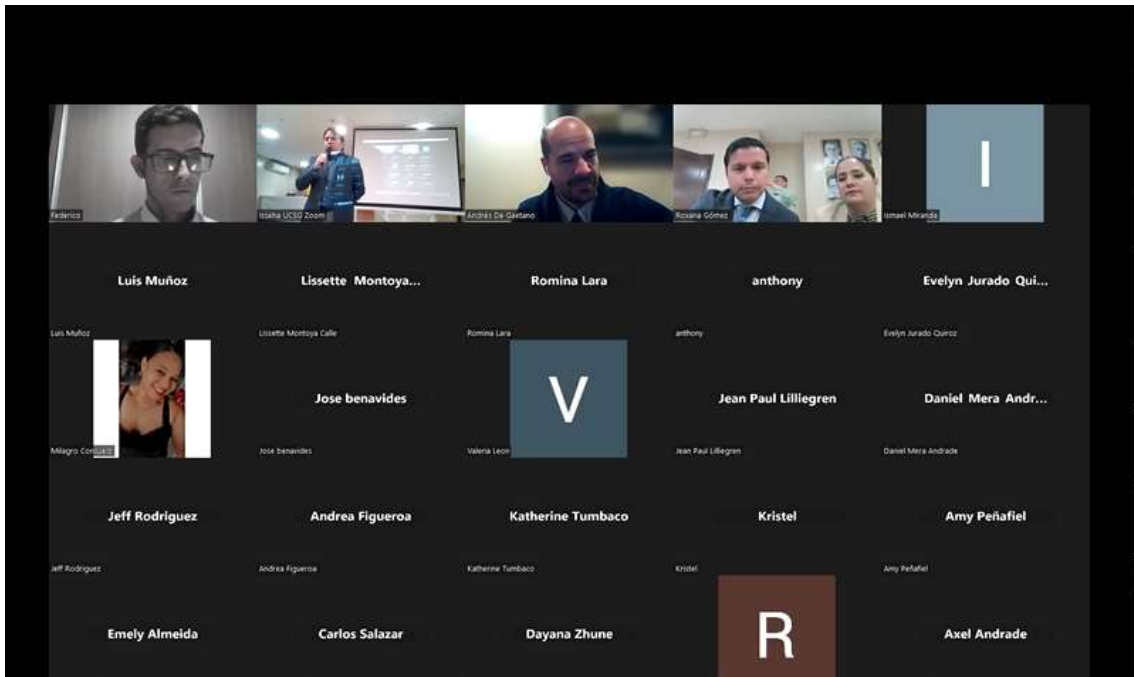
Federico

Issaha UCSG Zoom

Andrés De Gaetano

Roxana Gómez

I

Ismael Miranda

Luis Muñoz

Luis Muñoz

Lissette Montoya...

Lissette Montoya Calle

Romina Lara

Romina Lara

anthony

anthony

Evelyn Jurado Qui...

Evelyn Jurado Quiroz

Milagro Corsuelo

Jose benavides

Jose benavides

V

Valeria Leon

Jean Paul Lilliegren

Jean Paul Lilliegren

Daniel Mera Andr...

Daniel Mera Andrade

Jeff Rodriguez

Jeff Rodriguez

Andrea Figueroa

Andrea Figueroa

Katherine Tumbaco

Katherine Tumbaco

Kristel

Kristel

Amy Peñafiel

Amy Peñafiel

Emely Almeida

Carlos Salazar

Dayana Zhune

R

Axel Andrade